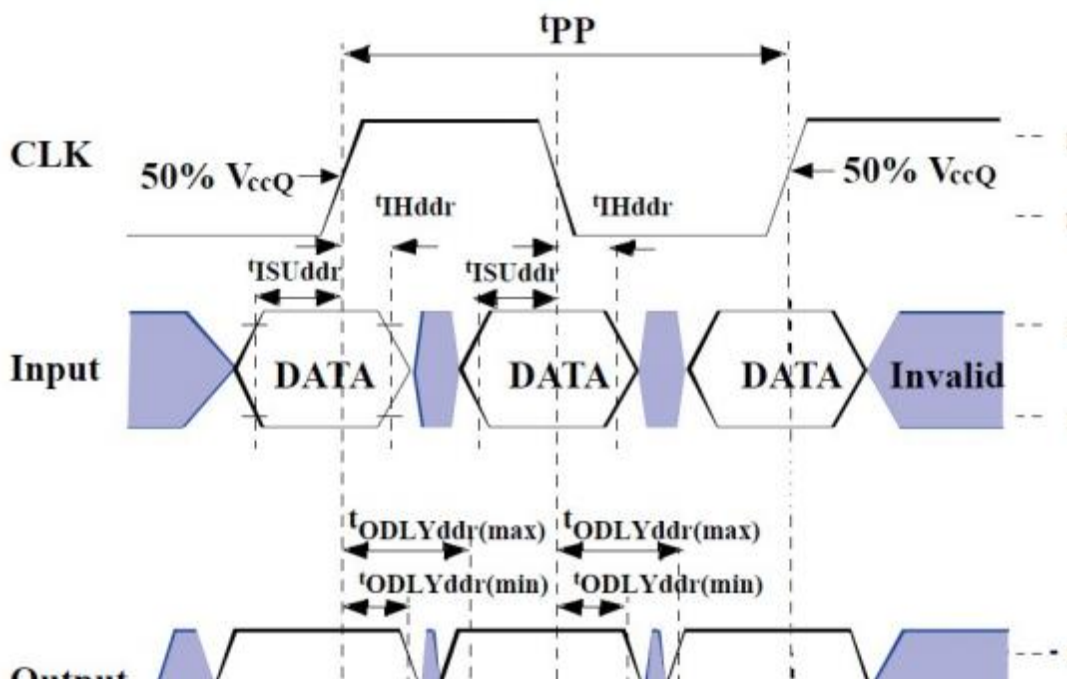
$^{t}PP$

CLK

50% $V_{ccQ}$

50% $V_{ccQ}$

$^{t}IHddr$

$^{t}IHddr$

$^{t}ISUddr$

$^{t}ISUddr$

Input

DATA

DATA

DATA

Invalid

$t_{ODLYddr(max)}$

$t_{ODLYddr(max)}$

$^{t}ODLYddr(min)$

$^{t}ODLYddr(min)$

Output